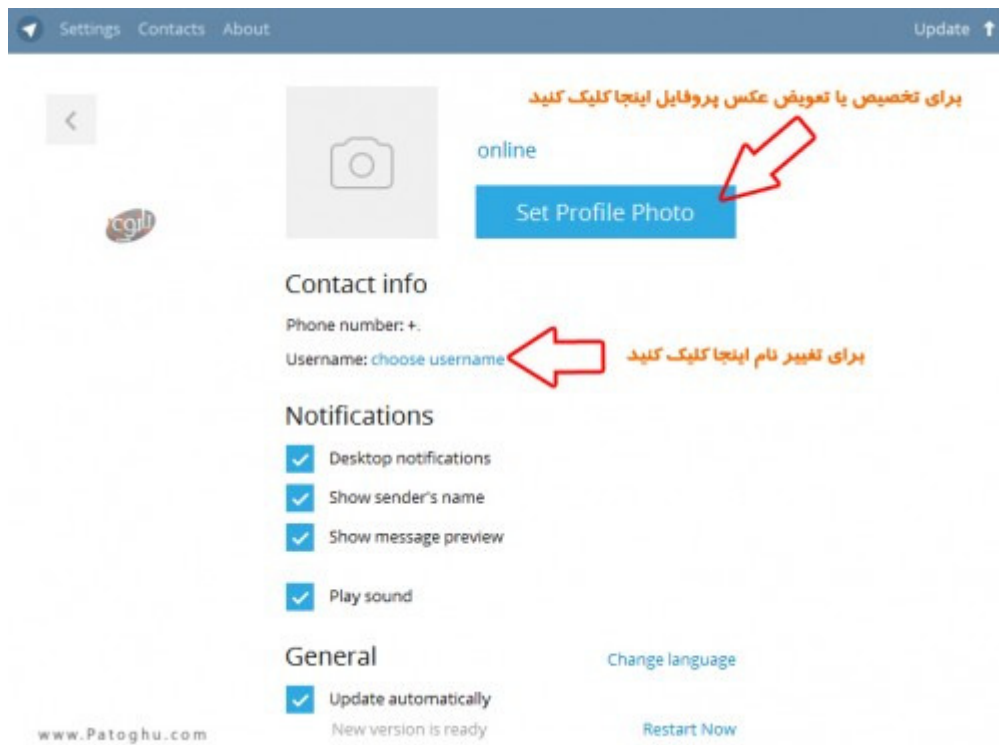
Settings Contacts About

Update

برای تخصیص یا تعویض عکس پروفایل اینجا کلیک کنید

online

Set Profile Photo

Contact info

Phone number: +.

Username: choose username

برای تغییر نام اینجا کلیک کنید

Notifications

Desktop notifications

Show sender's name

Show message preview

Play sound

General

Change language

Update automatically

New version is ready

Restart Now

www.Patoghu.com